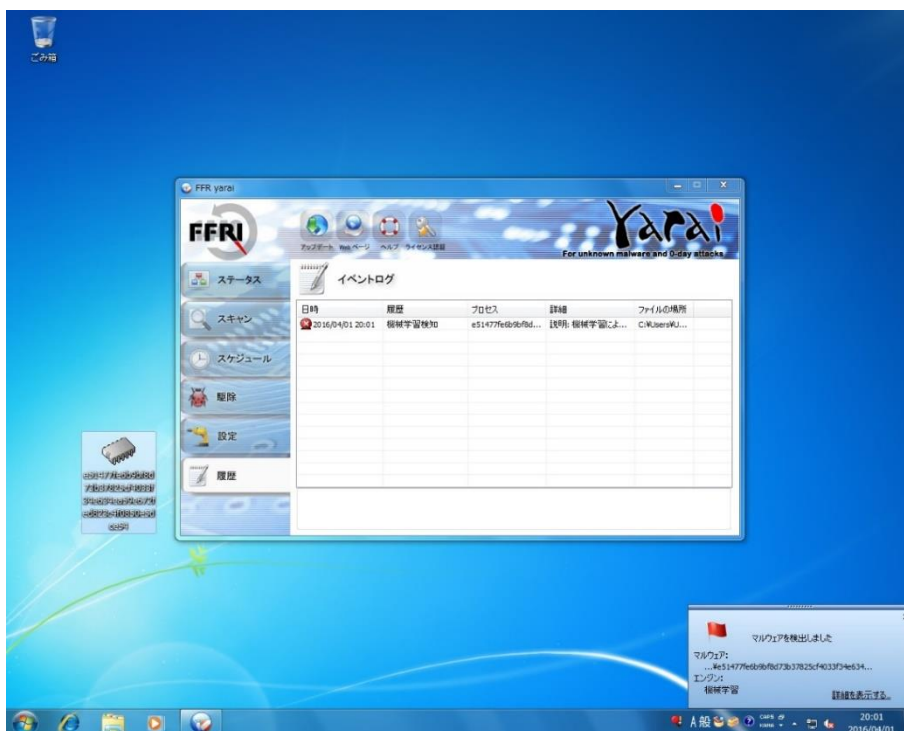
ごみ箱

FFR yarai

FFRI

アップデート Webページ ヘルプ ライセンス認証

Yarai
For unknown malware and 0-day attacks

ステータス
スキャン
スケジュール
駆除
設定
履歴

イベントログ

| 日時 | 履歴 | プロセス | 詳細 | ファイルの場所 |
|---|---|---|---|---|
| 2016/04/01 20:01 | 機械学習検知 | e51477fe6b9bf8d... | 説明: 機械学習によ... | C:¥Users¥U... |

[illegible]

マルウェアを検出しました
マルウェア:
...¥e51477fe6b9bf8d73b37825cf4033f34e634...
エンジン:
機械学習
詳細を表示する。

A 般
20:01
2016/04/01